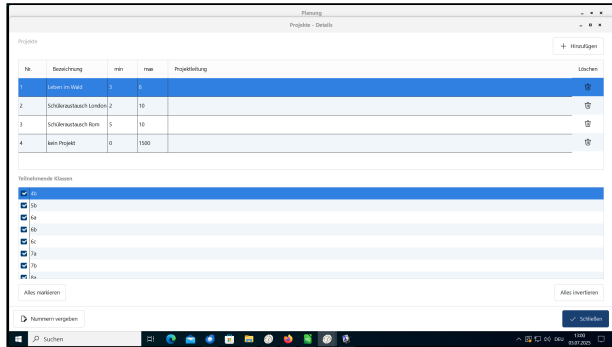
Planung

Projekte - Details

Projekte

+ Hinzufügen

| Nr. | Bezeichnung | min | max | Projektleitung | Löschen |
|---|---|---|---|---|---|
| 1 | Leben im Wald | 3 | 6 | | |
| 2 | Schüleraustausch London | 2 | 10 | | |
| 3 | Schüleraustausch Rom | 5 | 10 | | |
| 4 | kein Projekt | 0 | 1500 | | |

Teilnehmende Klassen

4b
5b
6a
6b
6c
7a
7b
8a

Alles markieren

Alles invertieren

Nummern vergeben

Schließen

Suchen

DEU

13:00
05.07.2025